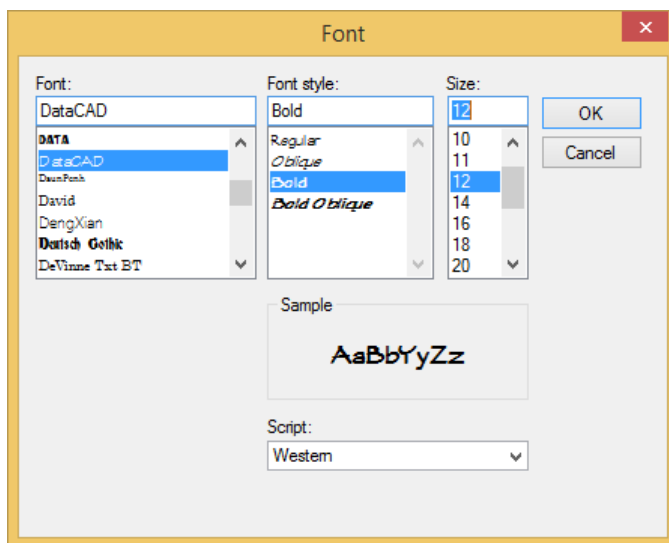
Font

Font:
DataCAD
DATA
DataCAD
DaunPenh
David
DengXian
Deutsch Gothic
DeVinne Txt BT

Font style:
Bold
Regular
Oblique
Bold
Bold Oblique

Size:
12
10
11
12
14
16
18
20

OK
Cancel

Sample
AaBbYyZz

Script:
Western